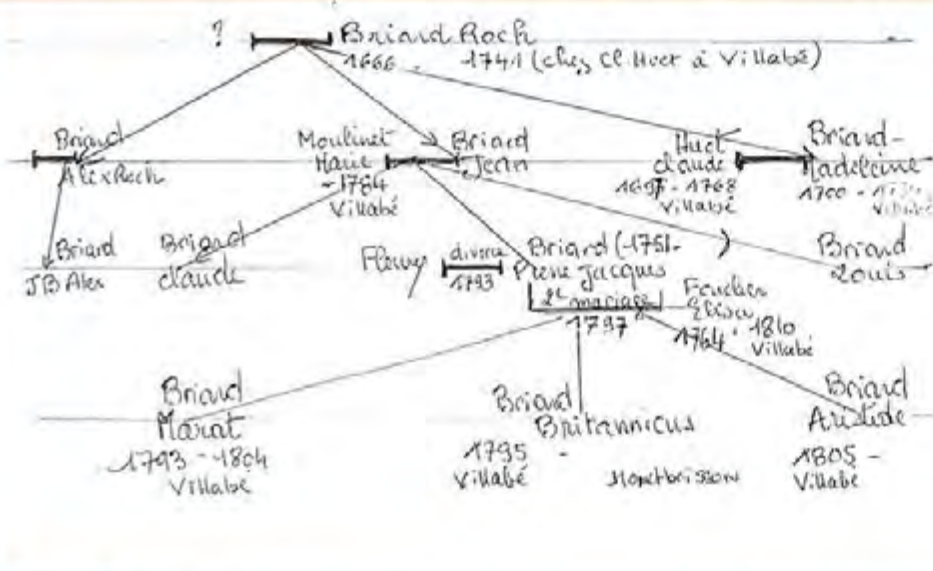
? Briand Roch
1666 - 1741 (chez Cl Huet à Villabé)

Briand
Alex Roch

Moulinet
Marie
- 1764
Villabé

Briand
Jean

Huet
Claude
1697 - 1768
Villabé

Briand
Madeleine
1700 - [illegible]
Villabé

Briand
JB Alex

Briand
Claude

Fleury

divorce
1793

Briand (1751- )
Pierre Jacques

2e mariage
1797

Briand
Louis

Foucher
Elisa
1764 - 1810
Villabé

Briand
Marat
1793 - 1804
Villabé

Briand
Britannicus
1795 -
Villabé

Montbrison

Briand
Aristide
1805 -
Villabé